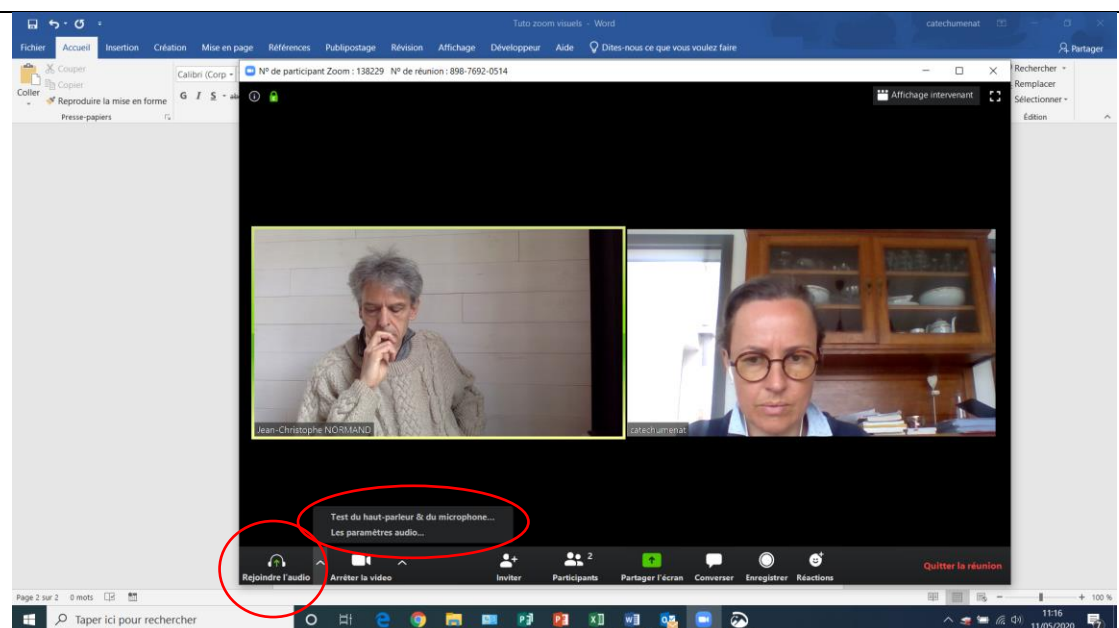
Tuto zoom visuels - Word

catechumenat

Fichier Accueil Insertion Création Mise en page Références Publipostage Révision Affichage Développeur Aide Dites-nous ce que vous voulez faire

Partager

Couper

Copier

Coller

Reproduire la mise en forme

Presse-papiers

Calibri (Corp

G I S

Rechercher

Remplacer

Sélectionner

Édition

N° de participant Zoom : 138229 N° de réunion : 898-7692-0514

Affichage intervenant

Jean-Christophe NORMAND

catechumenat

Test du haut-parleur & du microphone...

Les paramètres audio...

Rejoindre l'audio

Arrêter la vidéo

Inviter

Participants 2

Partager l'écran

Converser

Enregistrer

Réactions

Quitter la réunion

Page 2 sur 2 0 mots

100 %

Taper ici pour rechercher

11:16

11/05/2020